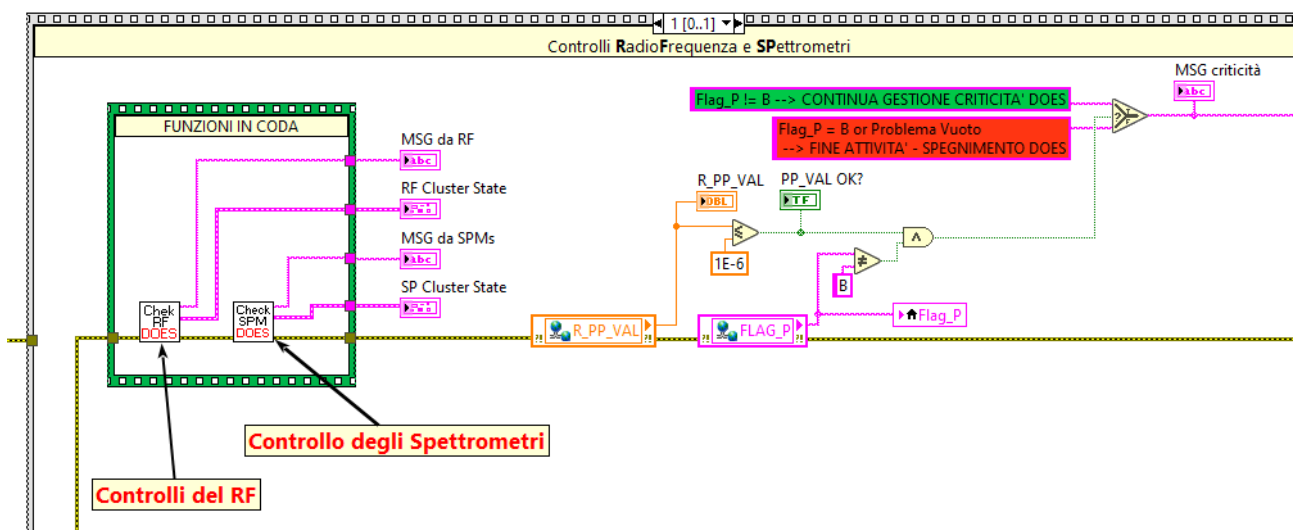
1 [0..1]

Controlli RadioFrequenza e SPettrometri

FUNZIONI IN CODA

Chek RF DOES

Check SPM DOES

MSG da RF

RF Cluster State

MSG da SPMs

SP Cluster State

R_PP_VAL

R_PP_VAL

DBL

1E-6

PP_VAL OK?

TF

FLAG_P

B

Flag_P

Flag_P != B --> CONTINUA GESTIONE CRITICITA' DOES

Flag_P = B or Problema Vuoto --> FINE ATTIVITA' - SPEGNIMENTO DOES

MSG criticità

Controllo degli Spettrometri

Controlli del RF